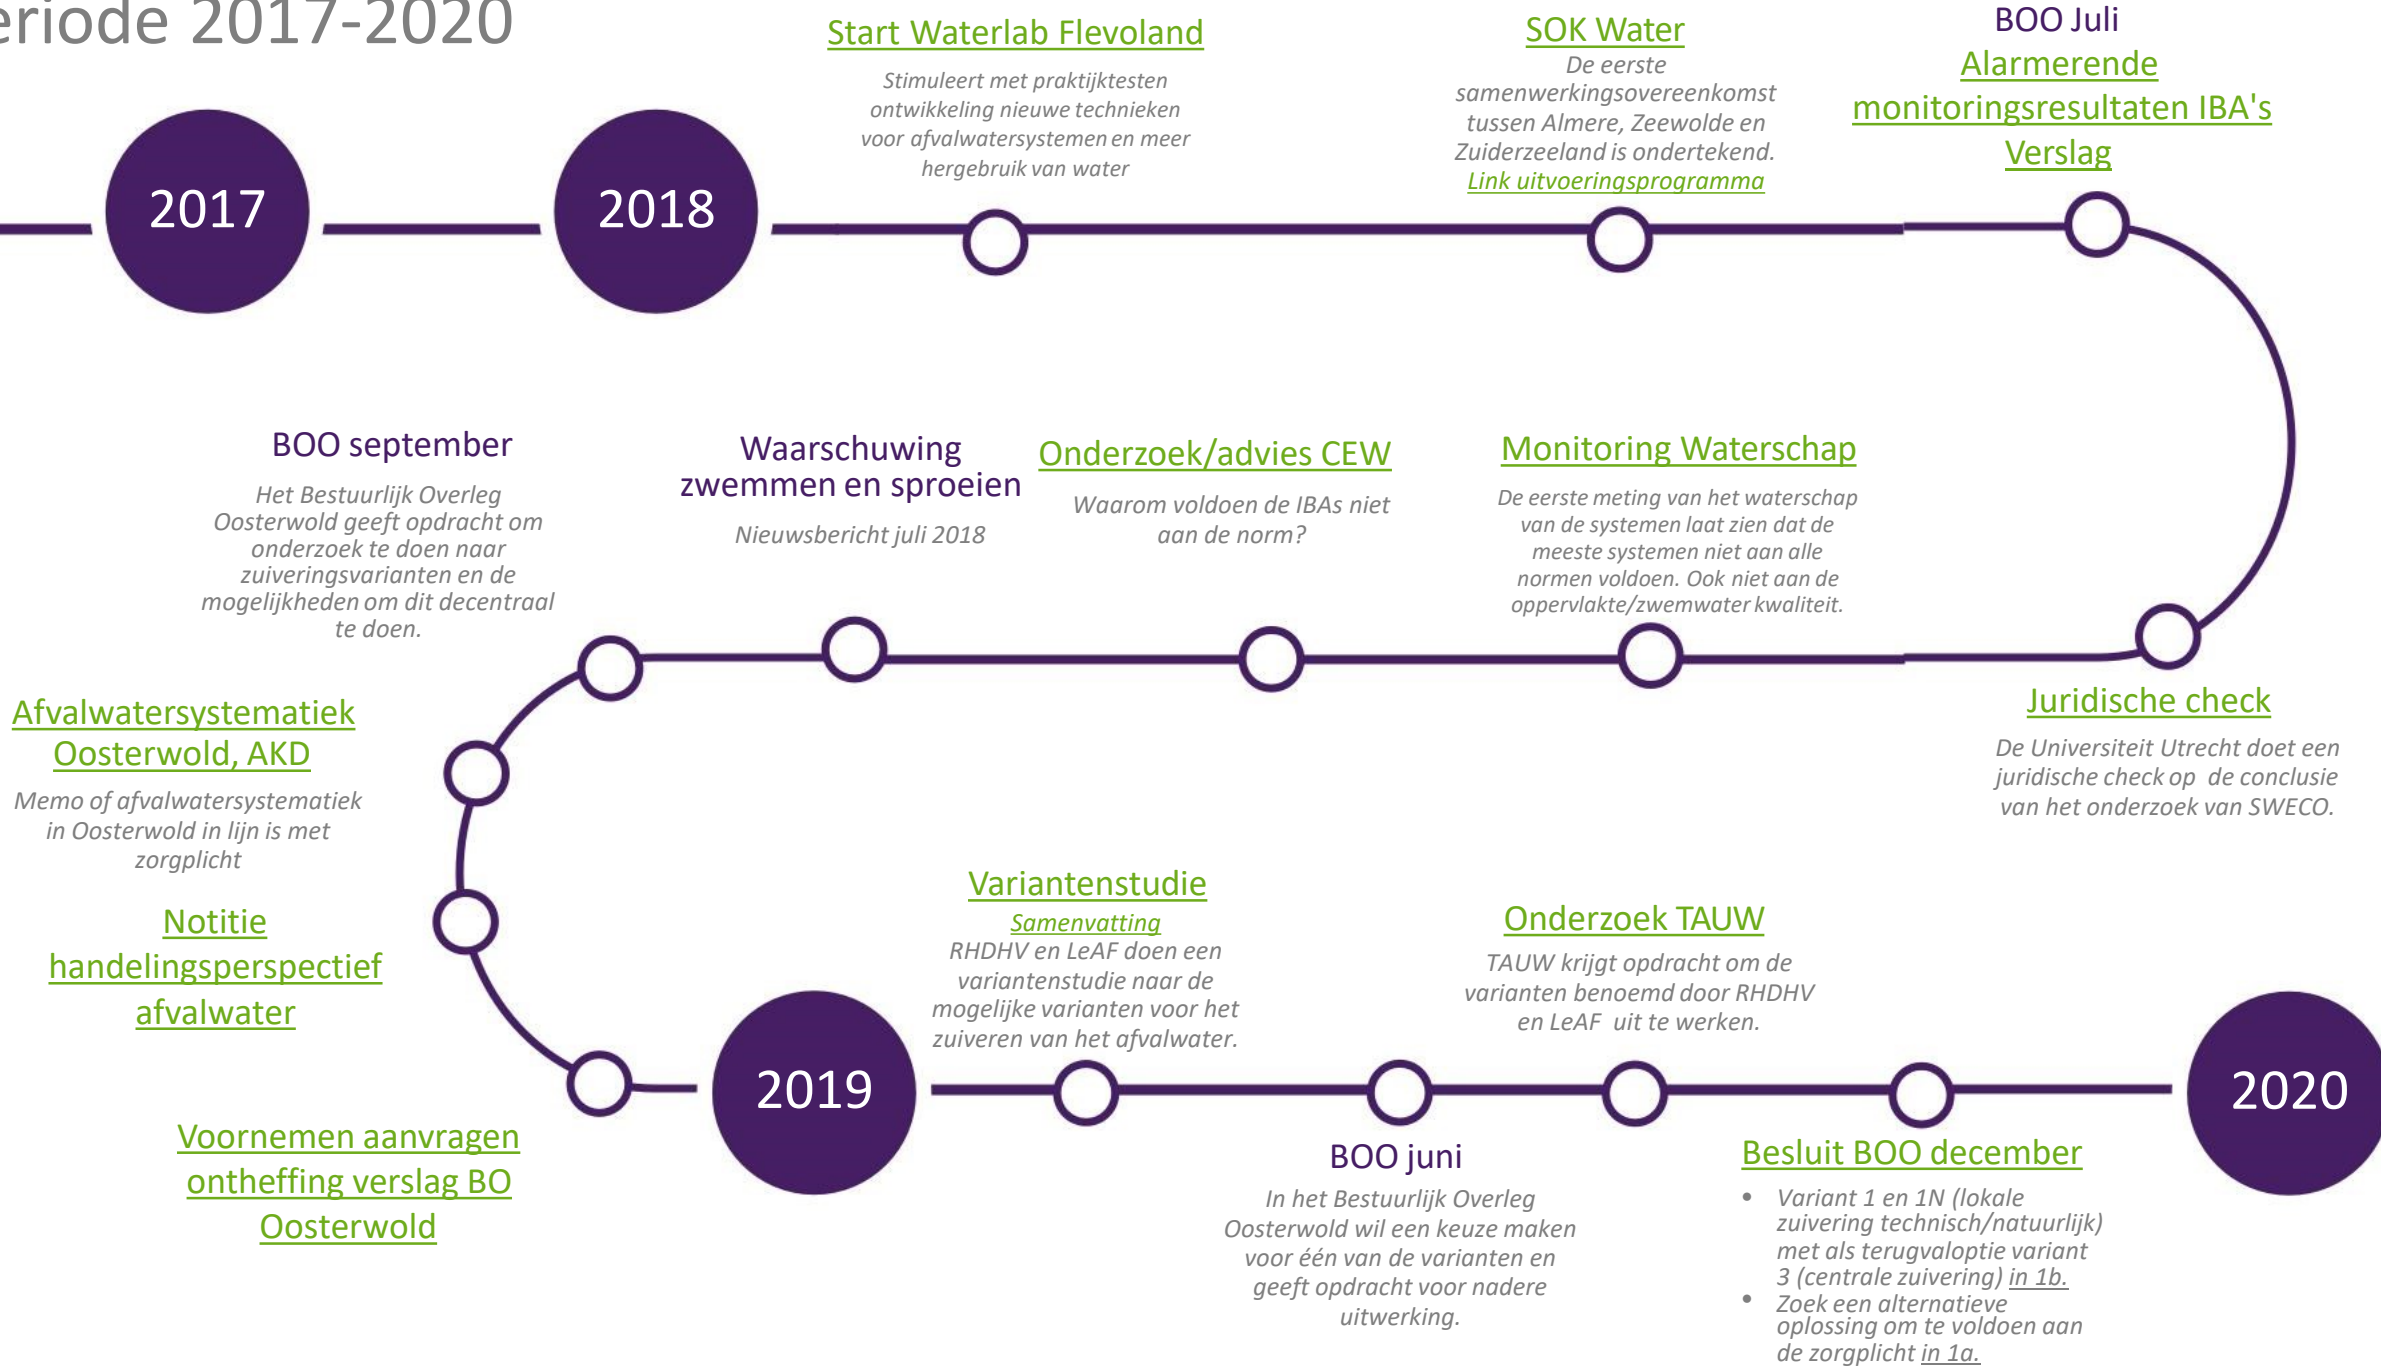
eriode 2017-2020

2017

2018

Start Waterlab Flevoland

Stimuleert met praktijktesten ontwikkeling nieuwe technieken voor afvalwatersystemen en meer hergebruik van water

SOK Water

De eerste samenwerkingsovereenkomst tussen Almere, Zeewolde en Zuiderzeeland is ondertekend. Link uitvoeringsprogramma

BOO Juli

Alarmerende monitoringsresultaten IBA's Verslag

BOO september

Het Bestuurlijk Overleg Oosterwold geeft opdracht om onderzoek te doen naar zuiveringsvarianten en de mogelijkheden om dit decentraal te doen.

Waarschuwing zwemmen en sproeien

Nieuwsbericht juli 2018

Onderzoek/advies CEW

Waarom voldoen de IBAs niet aan de norm?

Monitoring Waterschap

De eerste meting van het waterschap van de systemen laat zien dat de meeste systemen niet aan alle normen voldoen. Ook niet aan de oppervlakte/zwemwater kwaliteit.

Juridische check

De Universiteit Utrecht doet een juridische check op de conclusie van het onderzoek van SWECO.

Afvalwatersystematiek Oosterwold, AKD

Memo of afvalwatersystematiek in Oosterwold in lijn is met zorgplicht

Notitie handelingsperspectief afvalwater

Variantenstudie

Samenvatting

RHDHV en LeAF doen een variantenstudie naar de mogelijke varianten voor het zuiveren van het afvalwater.

Onderzoek TAUW

TAUW krijgt opdracht om de varianten benoemd door RHDHV en LeAF uit te werken.

2019

2020

Voornemen aanvragen ontheffing verslag BO Oosterwold

BOO juni

In het Bestuurlijk Overleg Oosterwold wil een keuze maken voor één van de varianten en geeft opdracht voor nadere uitwerking.

Besluit BOO december

- Variant 1 en 1N (lokale zuivering technisch/natuurlijk) met als terugvaloptie variant 3 (centrale zuivering) in 1b.
- Zoek een alternatieve oplossing om te voldoen aan de zorgplicht in 1a.